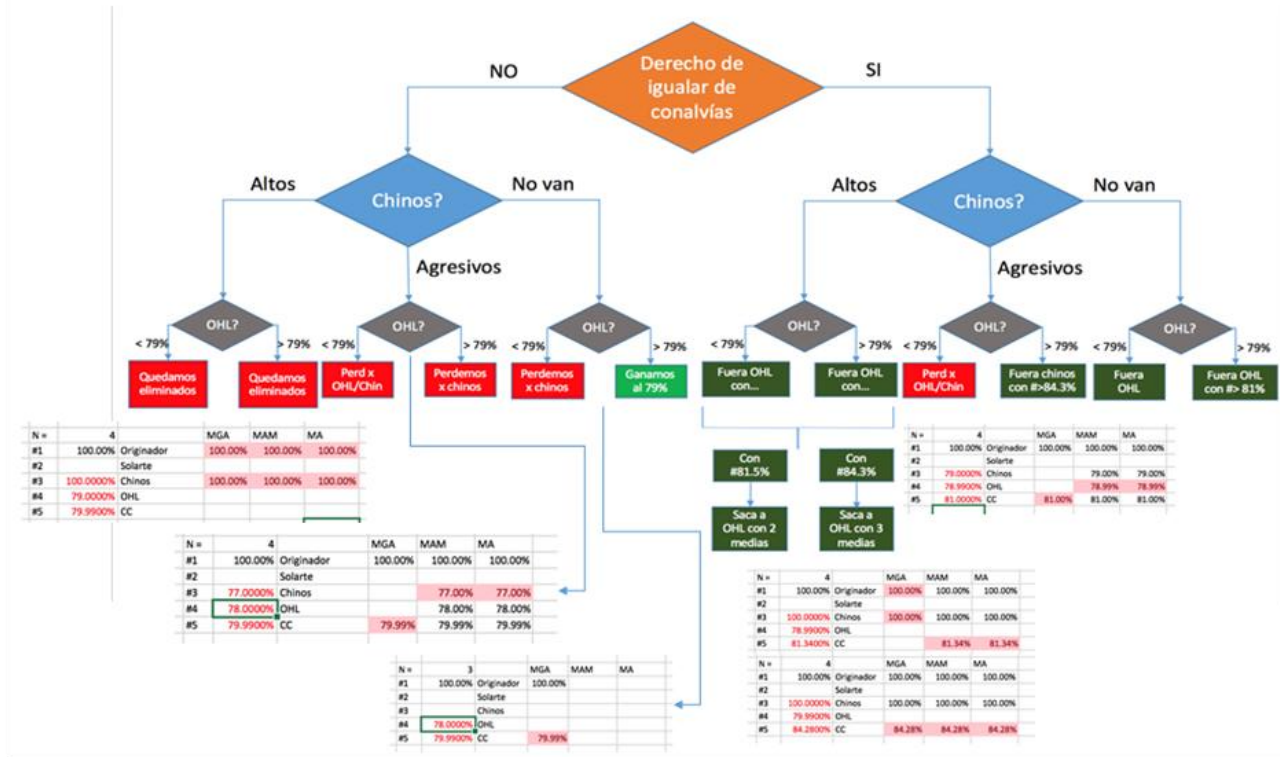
Derecho de igualar de conalvías

NO

SI

Altos

Chinos?

No van

Agresivos

Altos

Chinos?

No van

Agresivos

OHL?

< 79%

> 79%

OHL?

< 79%

> 79%

OHL?

< 79%

> 79%

OHL?

< 79%

> 79%

OHL?

< 79%

> 79%

OHL?

< 79%

> 79%

Quedamos eliminados

Quedamos eliminados

Perd x OHL/Chin

Perdemos x chinos

Perdemos x chinos

Ganamos al 79%

Fuera OHL con...

Fuera OHL con...

Perd x OHL/Chin

Fuera chinos con #>84.3%

Fuera OHL

Fuera OHL con #> 81%

Con #81.5%

Con #84.3%

Saca a OHL con 2 medias

Saca a OHL con 3 medias

| N = | 4 | | MGA | MAM | MA |
|---|---|---|---|---|---|
| #1 | 100.00% | Originador | 100.00% | 100.00% | 100.00% |
| #2 | | Solarte | | | |
| #3 | 100.0000% | Chinos | 100.00% | 100.00% | 100.00% |
| #4 | 79.0000% | OHL | | | |
| #5 | 79.9900% | CC | | | |

| N = | 4 | | MGA | MAM | MA |
|---|---|---|---|---|---|
| #1 | 100.00% | Originador | 100.00% | 100.00% | 100.00% |
| #2 | | Solarte | | | |
| #3 | 77.0000% | Chinos | | 77.00% | 77.00% |
| #4 | 78.0000% | OHL | | 78.00% | 78.00% |
| #5 | 79.9900% | CC | 79.99% | 79.99% | 79.99% |

| N = | 3 | | MGA | MAM | MA |
|---|---|---|---|---|---|
| #1 | 100.00% | Originador | 100.00% | | |
| #2 | | Solarte | | | |
| #3 | | Chinos | | | |
| #4 | 78.0000% | OHL | | | |
| #5 | 79.9900% | CC | 79.99% | | |

| N = | 4 | | MGA | MAM | MA |
|---|---|---|---|---|---|
| #1 | 100.00% | Originador | 100.00% | 100.00% | 100.00% |
| #2 | | Solarte | | | |
| #3 | 79.0000% | Chinos | | 79.00% | 79.00% |
| #4 | 78.9900% | OHL | | 78.99% | 78.99% |
| #5 | 81.0000% | CC | 81.00% | 81.00% | 81.00% |

| N = | 4 | | MGA | MAM | MA |
|---|---|---|---|---|---|
| #1 | 100.00% | Originador | 100.00% | 100.00% | 100.00% |
| #2 | | Solarte | | | |
| #3 | 100.0000% | Chinos | 100.00% | 100.00% | 100.00% |
| #4 | 78.9900% | OHL | | | |
| #5 | 81.3400% | CC | | 81.34% | 81.34% |

| N = | 4 | | MGA | MAM | MA |
|---|---|---|---|---|---|
| #1 | 100.00% | Originador | 100.00% | 100.00% | 100.00% |
| #2 | | Solarte | | | |
| #3 | 100.0000% | Chinos | 100.00% | 100.00% | 100.00% |
| #4 | 79.9900% | OHL | | | |
| #5 | 84.2800% | CC | 84.28% | 84.28% | 84.28% |